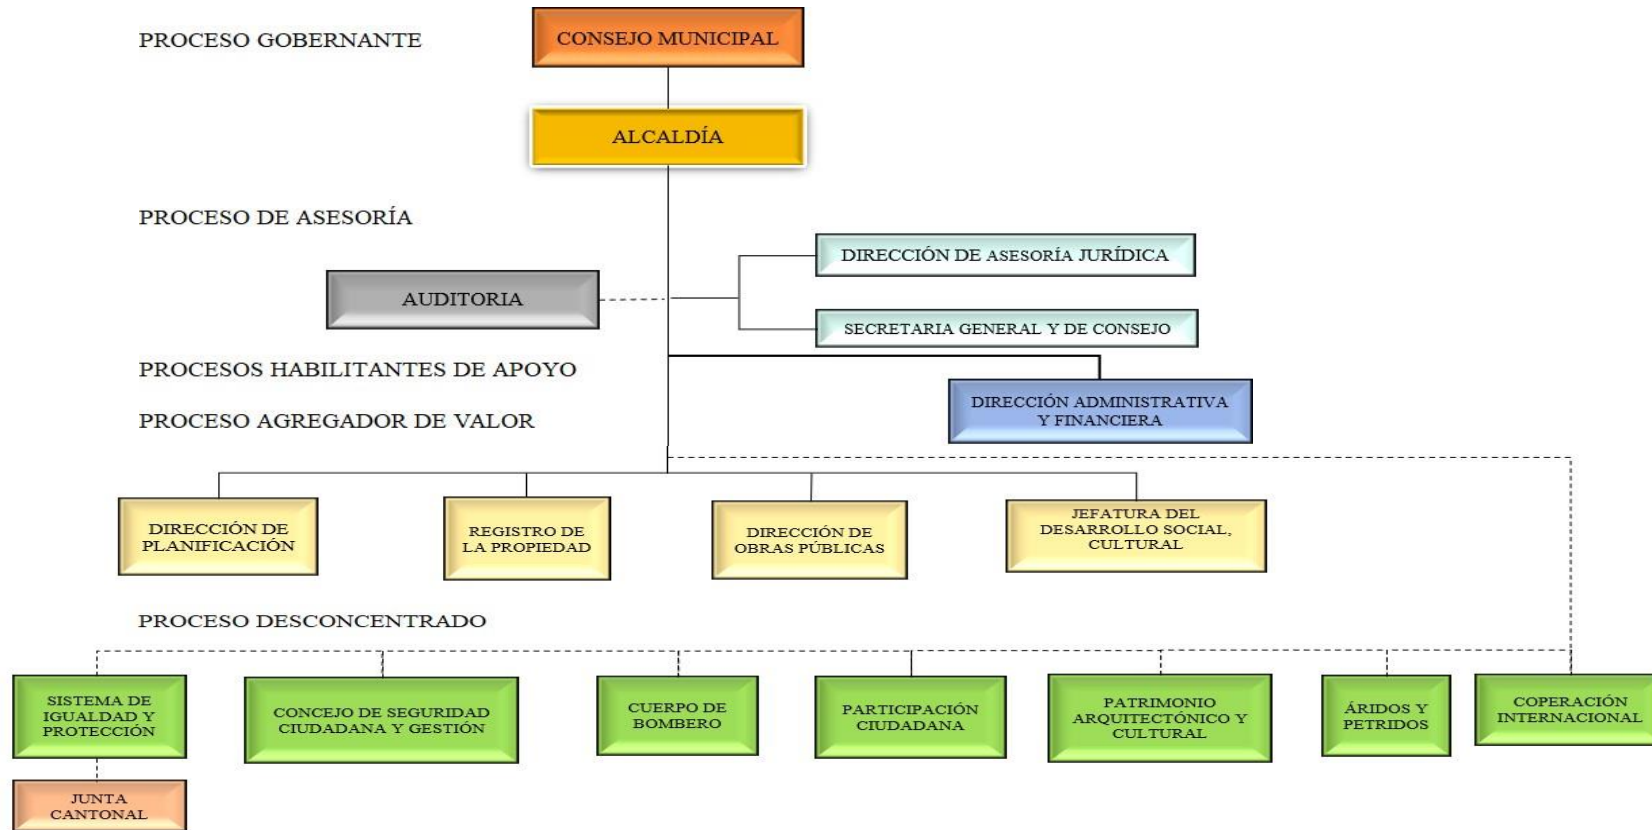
PROCESO GOBERNANTE

CONSEJO MUNICIPAL

ALCALDÍA

PROCESO DE ASESORÍA

AUDITORIA

DIRECCIÓN DE ASESORÍA JURÍDICA

SECRETARIA GENERAL Y DE CONSEJO

PROCESOS HABILITANTES DE APOYO

DIRECCIÓN ADMINISTRATIVA Y FINANCIERA

PROCESO AGREGADOR DE VALOR

DIRECCIÓN DE PLANIFICACIÓN

REGISTRO DE LA PROPIEDAD

DIRECCIÓN DE OBRAS PÚBLICAS

JEFATURA DEL DESARROLLO SOCIAL, CULTURAL

PROCESO DESCONCENTRADO

SISTEMA DE IGUALDAD Y PROTECCIÓN

CONCEJO DE SEGURIDAD CIUDADANA Y GESTIÓN

CUERPO DE BOMBERO

PARTICIPACIÓN CIUDADANA

PATRIMONIO ARQUITECTÓNICO Y CULTURAL

ÁRIDOS Y PETRIDOS

COPERACIÓN INTERNACIONAL

JUNTA CANTONAL